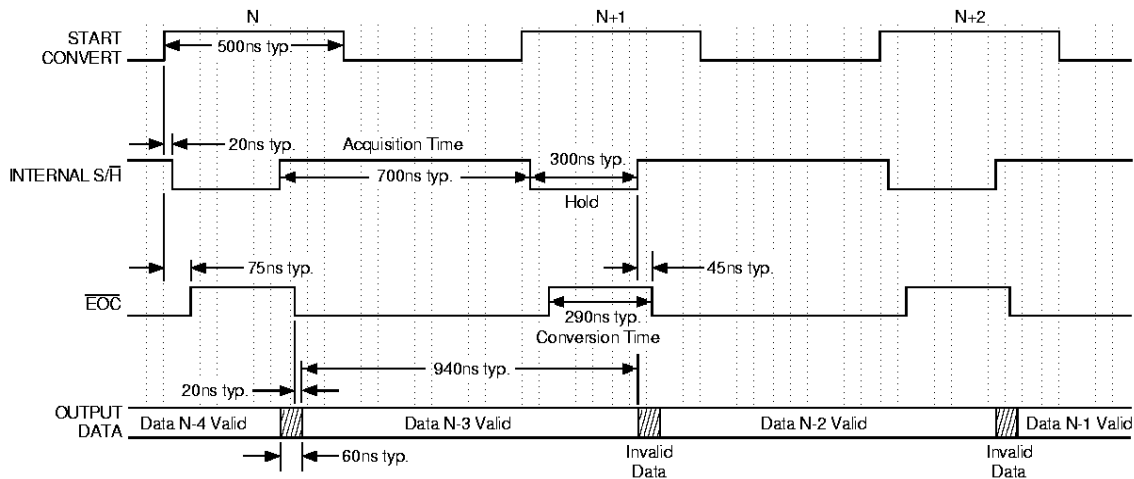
N

N+1

N+2

START CONVERT

500ns typ.

20ns typ.

Acquisition Time

300ns typ.

INTERNAL S/$\overline{H}$

700ns typ.

Hold

75ns typ.

45ns typ.

$\overline{EOC}$

290ns typ.

Conversion Time

940ns typ.

20ns typ.

OUTPUT DATA

Data N-4 Valid

Data N-3 Valid

Data N-2 Valid

Data N-1 Valid

60ns typ.

Invalid Data

Invalid Data